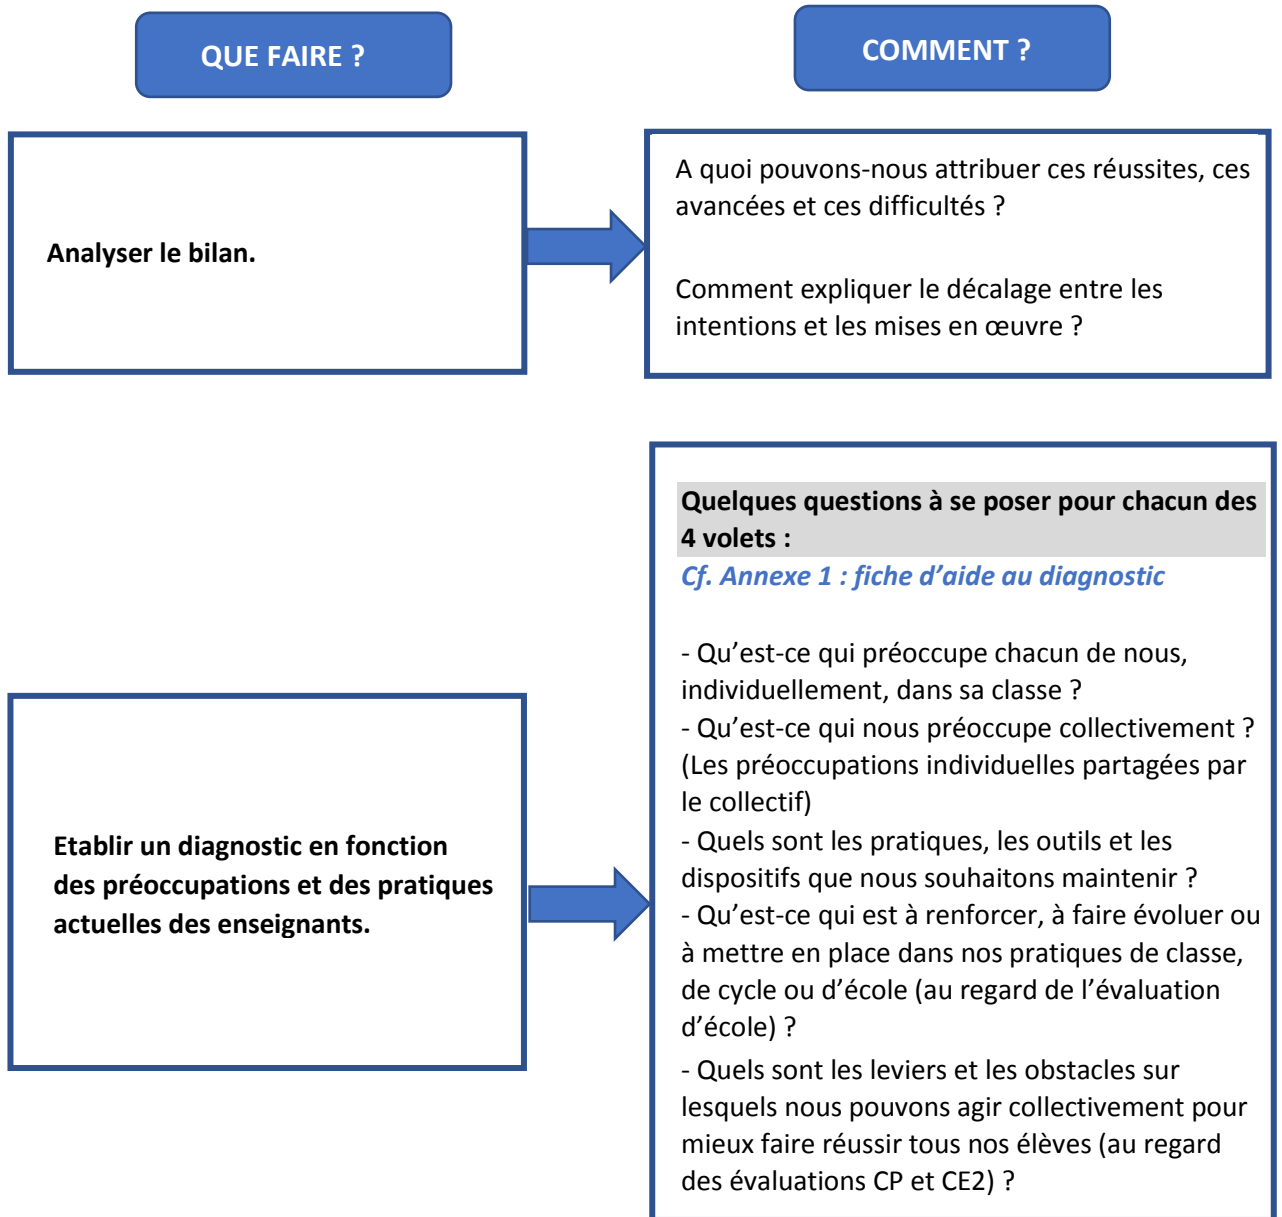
QUE FAIRE ?

COMMENT ?

Analyser le bilan.

A quoi pouvons-nous attribuer ces réussites, ces avancées et ces difficultés ?

Comment expliquer le décalage entre les intentions et les mises en œuvre ?

Etablir un diagnostic en fonction des préoccupations et des pratiques actuelles des enseignants.

Quelques questions à se poser pour chacun des 4 volets :
Cf. Annexe 1 : fiche d'aide au diagnostic

- Qu'est-ce qui préoccupe chacun de nous, individuellement, dans sa classe ?
- Qu'est-ce qui nous préoccupe collectivement ? (Les préoccupations individuelles partagées par le collectif)
- Quels sont les pratiques, les outils et les dispositifs que nous souhaitons maintenir ?
- Qu'est-ce qui est à renforcer, à faire évoluer ou à mettre en place dans nos pratiques de classe, de cycle ou d'école (au regard de l'évaluation d'école) ?
- Quels sont les leviers et les obstacles sur lesquels nous pouvons agir collectivement pour mieux faire réussir tous nos élèves (au regard des évaluations CP et CE2) ?